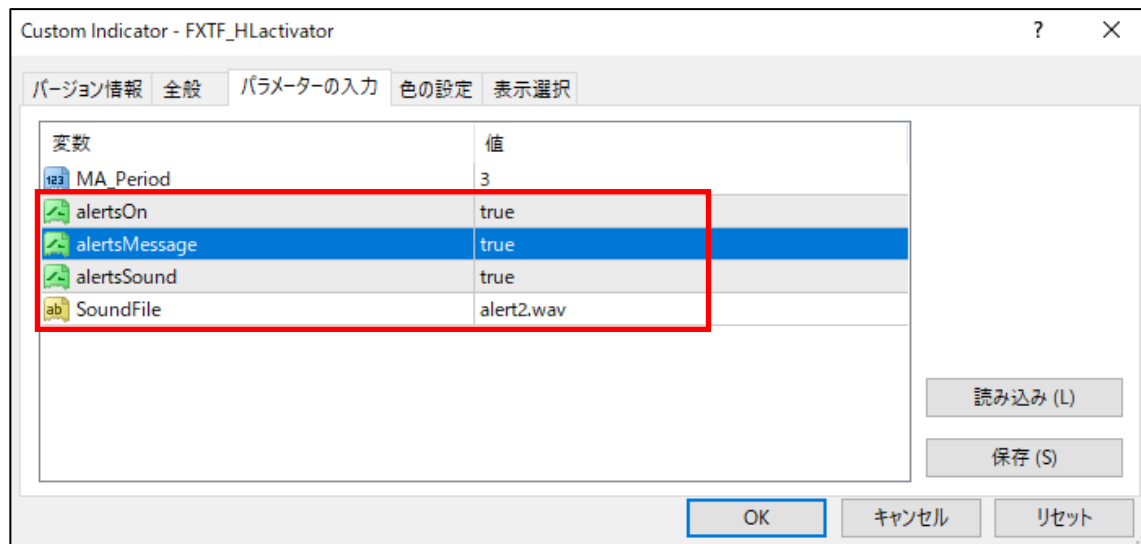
Custom Indicator - FXTF_HLactivator

?

X

バージョン情報 全般 パラメーターの入力 色の設定 表示選択

| 変数 | 値 |
|---|---|
| 123 MA_Period | 3 |
| alertsOn | true |
| alertsMessage | true |
| alertsSound | true |
| ab SoundFile | alert2.wav |

読み込み (L)

保存 (S)

OK

キャンセル

リセット